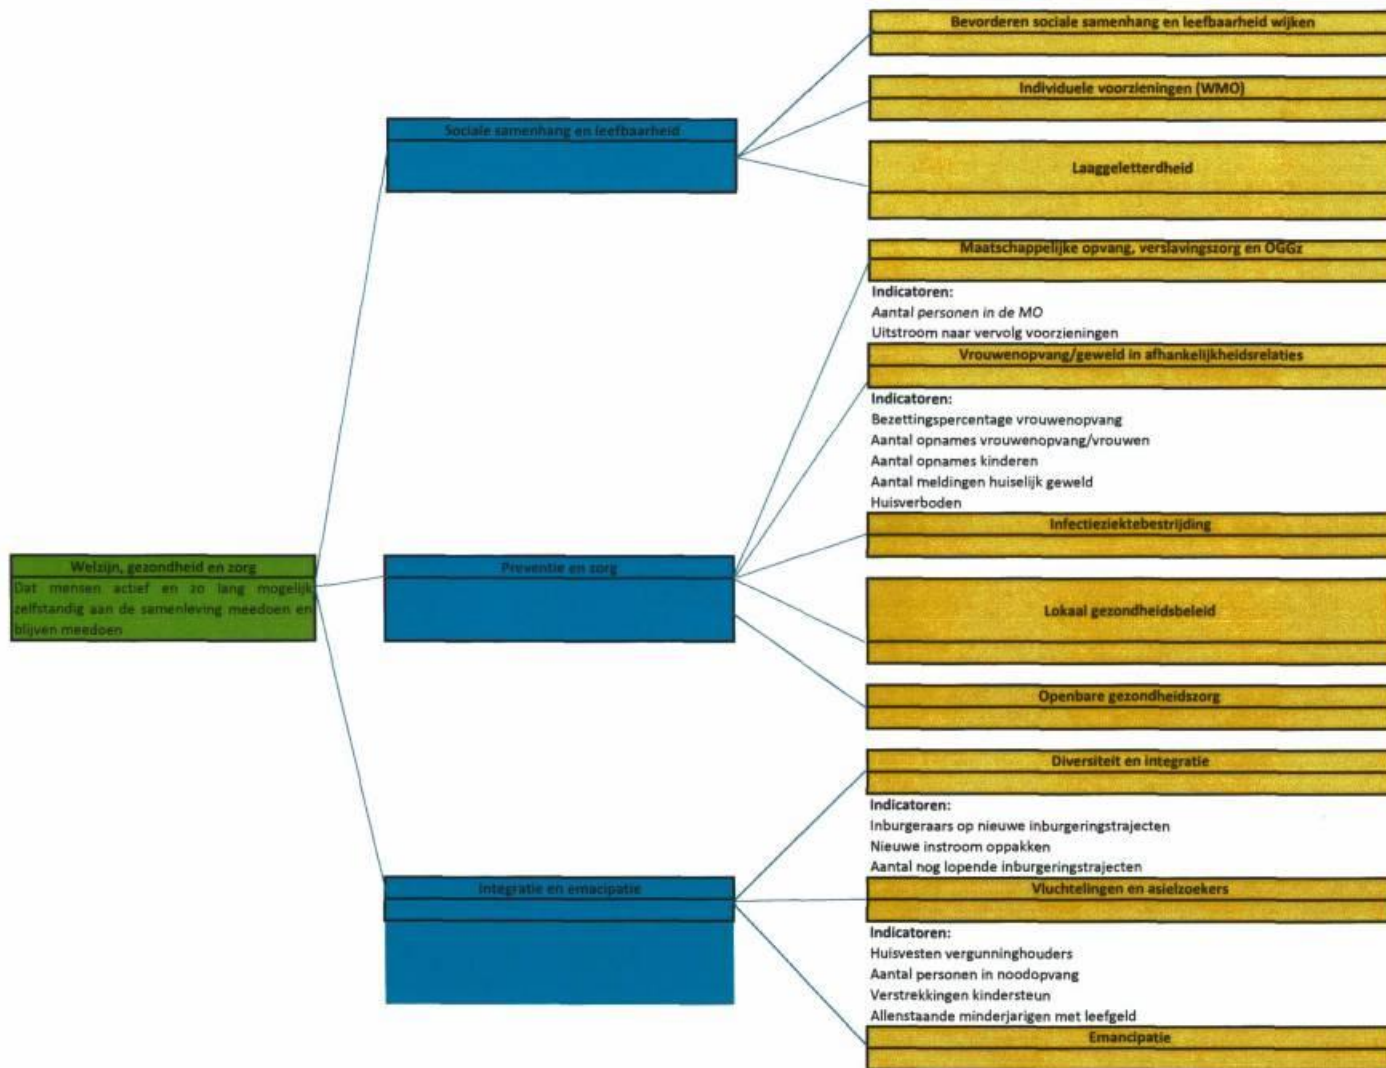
Welzijn, gezondheid en zorg

Dat mensen actief en zo lang mogelijk zelfstandig aan de samenleving meedoen en blijven meedoen

Sociale samenhang en leefbaarheid

Bevorderen sociale samenhang en leefbaarheid wijken

Individuele voorzieningen (WMO)

Laaggeletterdheid

Preventie en zorg

Maatschappelijke opvang, verslavingszorg en OGGz

Indicatoren:
Aantal personen in de MO
Uitstroom naar vervolg voorzieningen

Vrouwenopvang/geweld in afhankelijkheidsrelaties

Indicatoren:
Bezettingspercentage vrouwenopvang
Aantal opnames vrouwenopvang/vrouwen
Aantal opnames kinderen
Aantal meldingen huiselijk geweld
Huisverboden

Infectieziektebestrijding

Lokaal gezondheidsbeleid

Openbare gezondheidszorg

Integratie en emancipatie

Diversiteit en integratie

Indicatoren:
Inburgeraars op nieuwe inburgeringstrajecten
Nieuwe instroom oppakken
Aantal nog lopende inburgeringstrajecten

Vluchtelingen en asielzoekers

Indicatoren:
Huisvesten vergunninghouders
Aantal personen in noodopvang
Verstrekkingen kindersteun
Allenstaande minderjarigen met leefgeld

Emancipatie